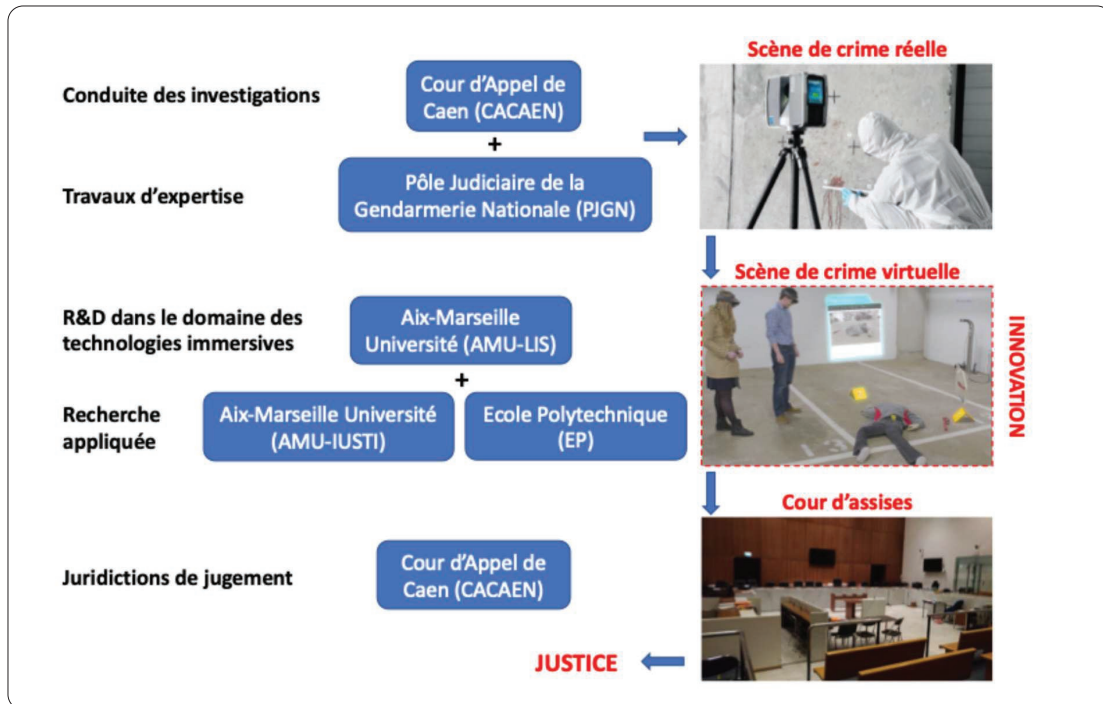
Conduite des investigations

Cour d'Appel de Caen (CACAEN)

+

Travaux d'expertise

Pôle Judiciaire de la Gendarmerie Nationale (PJGN)

Scène de crime réelle

Scène de crime virtuelle

R&D dans le domaine des technologies immersives

Aix-Marseille Université (AMU-LIS)

+

Recherche appliquée

Aix-Marseille Université (AMU-IUSTI)

Ecole Polytechnique (EP)

INNOVATION

Cour d'assises

Juridictions de jugement

Cour d'Appel de Caen (CACAEN)

JUSTICE